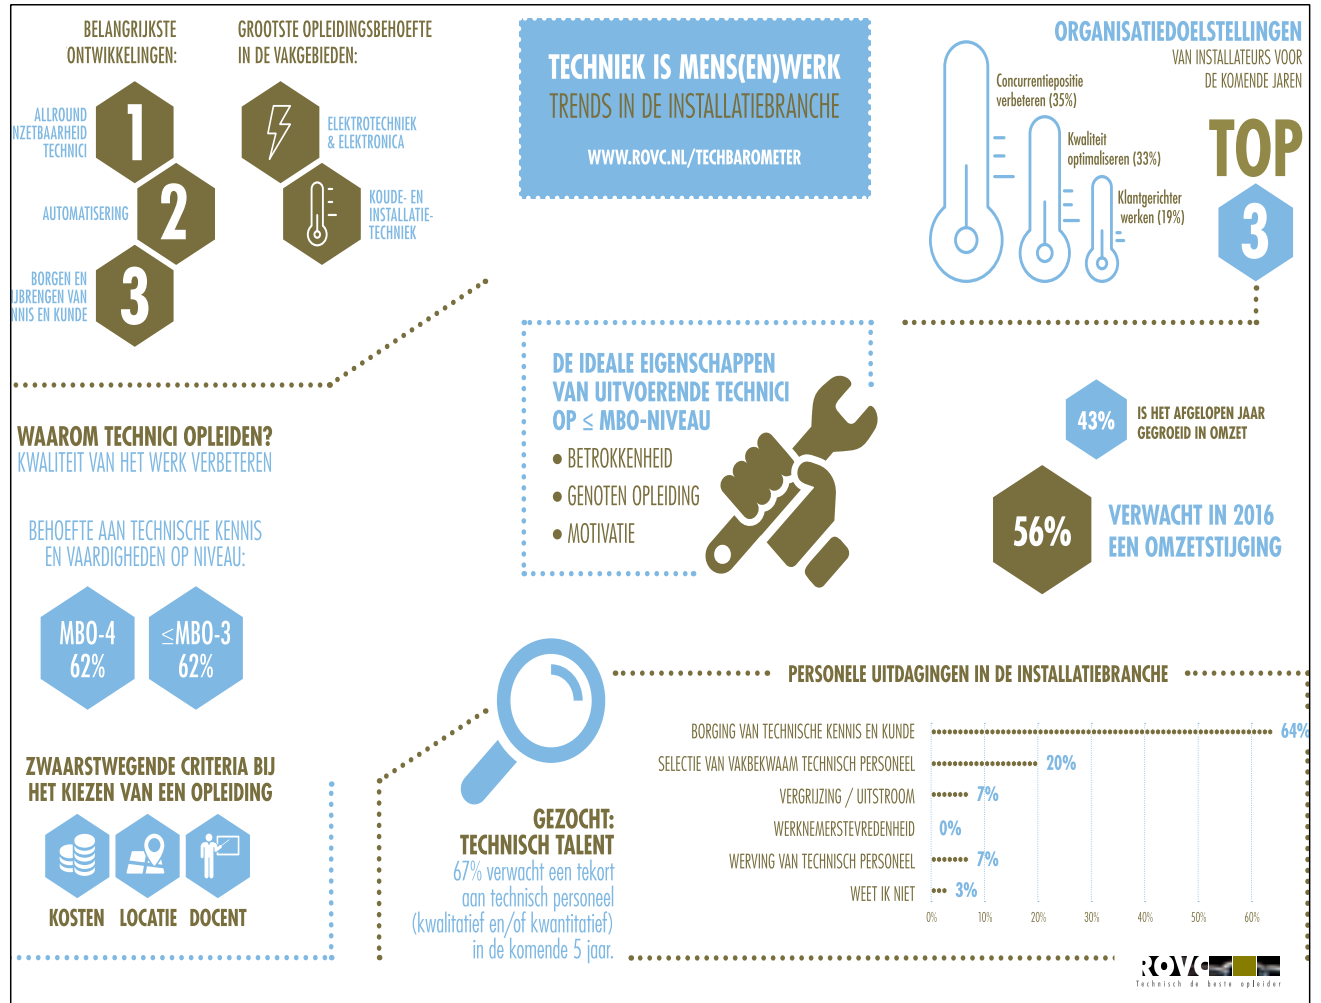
BELANGRIJKSTE ONTWIKKELINGEN:

ALLROUND NZETBAARHEID TECHNICI
1
AUTOMATISERING
2
BORGEN EN JBRENGEN VAN NNIS EN KUNDE
3

GROOTSTE OPLEIDINGSBEHOEFTE IN DE VAKGEBIEDEN:

ELEKTROTECHNIEK & ELEKTRONICA

KOUDE- EN INSTALLATIE-TECHNIEK

TECHNIEK IS MENS(EN)WERK
TRENDS IN DE INSTALLATIEBRANCHE
WWW.ROVC.NL/TECHBAROMETER

ORGANISATIEDOELSTELLINGEN
VAN INSTALLATEURS VOOR DE KOMENDE JAREN

Concurrentiepositie verbeteren (35%)
Kwaliteit optimaliseren (33%)
Klantgerichter werken (19%)

TOP 3

WAAROM TECHNICI OPLEIDEN?
KWALITEIT VAN HET WERK VERBETEREN

BEHOEFTE AAN TECHNISCHE KENNIS EN VAARDIGHEDEN OP NIVEAU:

MBO-4 62%
$\leq$MBO-3 62%

DE IDEALE EIGENSCHAPPEN VAN UITVOERENDE TECHNICI OP $\leq$ MBO-NIVEAU
• BETROKKENHEID
• GENOTEN OPLEIDING
• MOTIVATIE

43% IS HET AFGELOPEN JAAR GEGROEID IN OMZET

56% VERWACHT IN 2016 EEN OMZETSTIJGING

ZWAARSTWEGENDE CRITERIA BIJ HET KIEZEN VAN EEN OPLEIDING

KOSTEN LOCATIE DOCENT

GEZOCHT: TECHNISCH TALENT
67% verwacht een tekort aan technisch personeel (kwalitatief en/of kwantitatief) in de komende 5 jaar.

PERSONELE UITDAGINGEN IN DE INSTALLATIEBRANCHE

BORGING VAN TECHNISCHE KENNIS EN KUNDE 64%
SELECTIE VAN VAKBEKWAAM TECHNISCH PERSONEEL 20%
VERGRIJZING / UITSTROOM 7%
WERKNEMERSTEVREDENHEID 0%
WERVING VAN TECHNISCH PERSONEEL 7%
WEET IK NIET 3%

0% 10% 20% 30% 40% 50% 60%

ROVC
Technisch de beste opleider